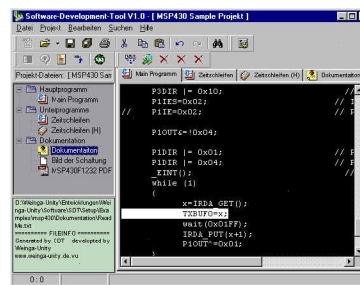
Software-Development-Tool V1.0 - [ MSP430 Sample Projekt ]

Datei Projekt Bearbeiten Suchen Hilfe

Projekt-Dateien: MSP430 San

Hauptprogramm
Main Programm
Unterprogramme
Zeichenlesen
Zeichenlesen (H)
Dokumentation
Dokumentation
Bild der Schaltung
MSP430F1232 PDF

Main Programm | Zeichenlesen | Zeichenlesen (H) | Dokumentation

P3DIR |= 0x10;
P1IES=0x02;
// P1IE=0x02;

P1OUT&=!0x04;

P1DIR |= 0x01;
P2DIR |= 0x04;
_EINT();
while (1)
{
x=IRDA_GET();
TXBUF0=x;
wait(0x0FFF);
IRDA_PUT(x+1);
P1OUT^=0x01;

D:\Weinga-Unity\Entwicklungen\Weinga-Unity\Software\SDT\Setup\Examples\msp430\Dokumentation\Readme.txt
========== FILEINFO ==========
Generated by: SDT developed by Weinga-Unity
www.weinga-unity.de.vu

0 : 0